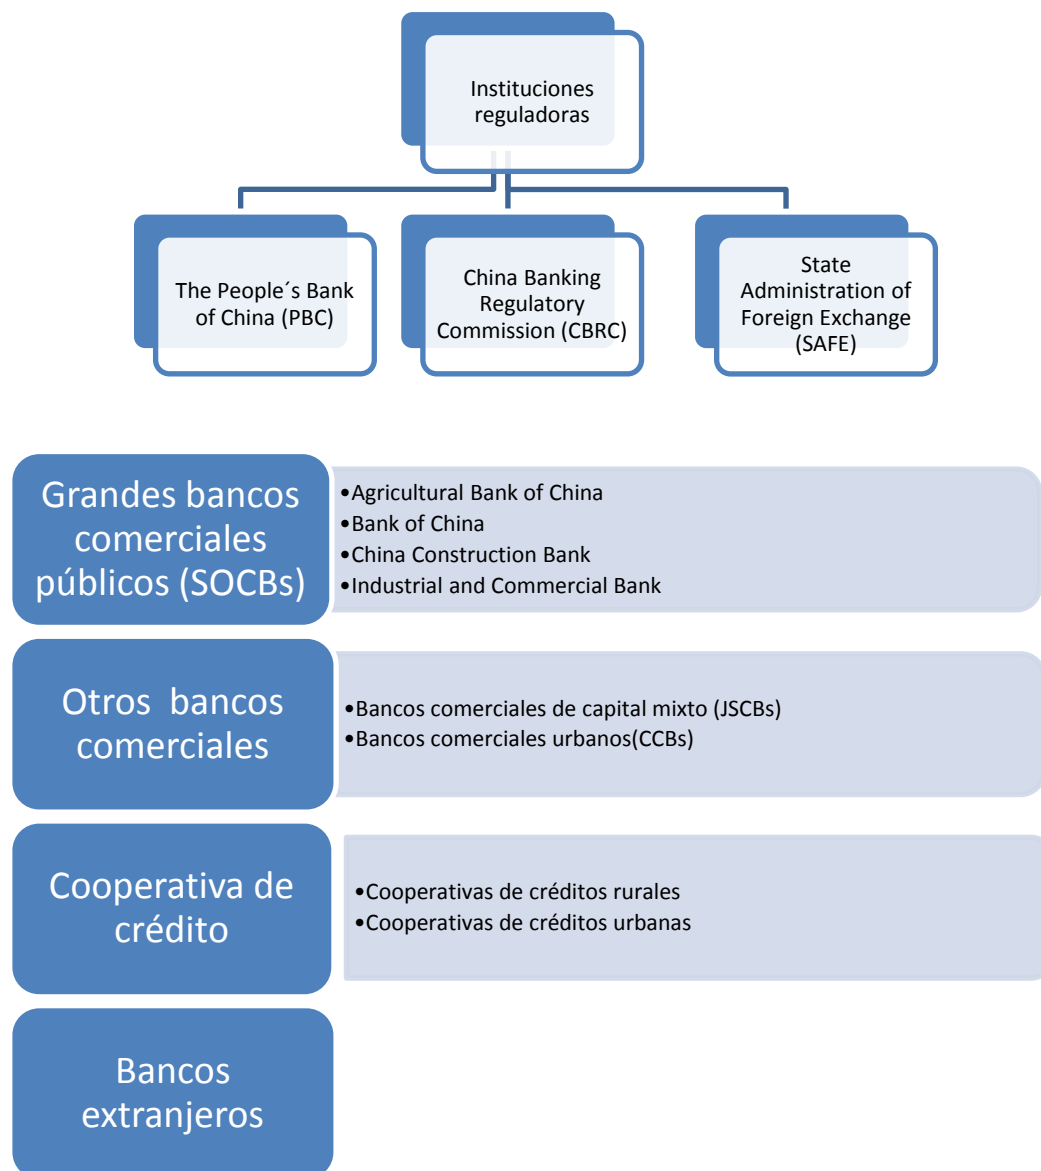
Instituciones reguladoras

The People´s Bank of China (PBC)

China Banking Regulatory Commission (CBRC)

State Administration of Foreign Exchange (SAFE)

Grandes bancos comerciales públicos (SOCBs)

•Agricultural Bank of China
•Bank of China
•China Construction Bank
•Industrial and Commercial Bank

Otros bancos comerciales

•Bancos comerciales de capital mixto (JSCBs)
•Bancos comerciales urbanos(CCBs)

Cooperativa de crédito

•Cooperativas de créditos rurales
•Cooperativas de créditos urbanas

Bancos extranjeros